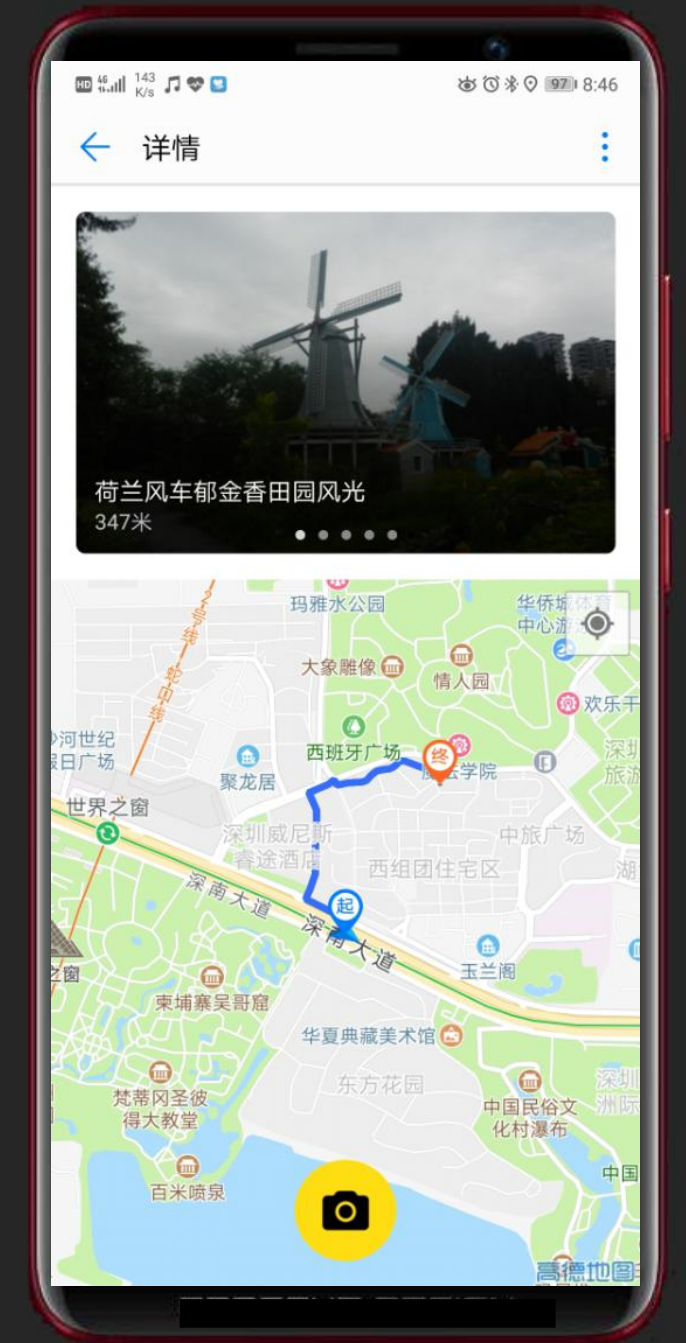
HD 4G 143 K/s 97 8:46

详情

荷兰风车郁金香田园风光
347米

玛雅水公园
华侨城体育中心游泳
大象雕像
情人园
欢乐干
沙河世纪假日广场
西班牙广场
终
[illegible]学院
聚龙居
深圳旅游
世界之窗
深圳威尼斯睿途酒店
中旅广场
西组团住宅区
湖
深南大道
起
深南大道
玉兰阁
之窗
柬埔寨吴哥窟
华夏典藏美术馆
东方花园
深圳洲际
梵蒂冈圣彼得大教堂
中国民俗文化村瀑布
百米喷泉
中国
高德地图